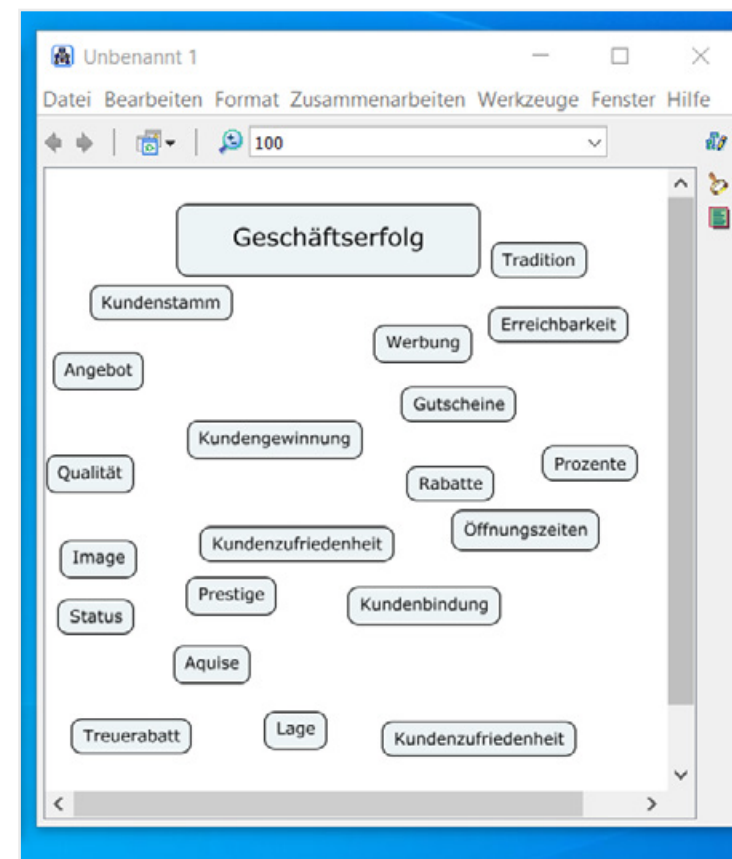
Unbenannt 1

Datei Bearbeiten Format Zusammenarbeiten Werkzeuge Fenster Hilfe

100

Geschäftserfolg

Tradition

Kundenstamm

Erreichbarkeit

Werbung

Angebot

Gutscheine

Kundengewinnung

Prozente

Qualität

Rabatte

Öffnungszeiten

Kundenzufriedenheit

Image

Prestige

Kundenbindung

Status

Aquise

Treuerabatt

Lage

Kundenzufriedenheit